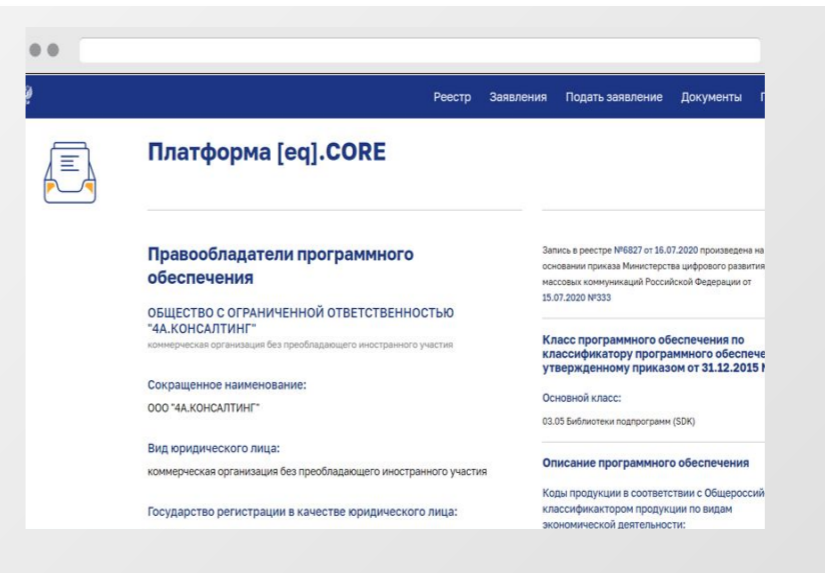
Реестр Заявления Подать заявление Документы П

Платформа [eq].CORE

Правообладатели программного обеспечения

ОБЩЕСТВО С ОГРАНИЧЕННОЙ ОТВЕТСТВЕННОСТЬЮ "4А.КОНСАЛТИНГ"
коммерческая организация без преобладающего иностранного участия

Сокращенное наименование:
ООО "4А.КОНСАЛТИНГ"

Вид юридического лица:
коммерческая организация без преобладающего иностранного участия

Государство регистрации в качестве юридического лица:

Запись в реестре №6827 от 16.07.2020 произведена на основании приказа Министерства цифрового развития массовых коммуникаций Российской Федерации от 15.07.2020 №333

Класс программного обеспечения по классификатору программного обеспече утвержденному приказом от 31.12.2015 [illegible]

Основной класс:
03.05 Библиотеки подпрограмм (SDK)

Описание программного обеспечения

Коды продукции в соответствии с Общероссий классификатором продукции по видам экономической деятельности: